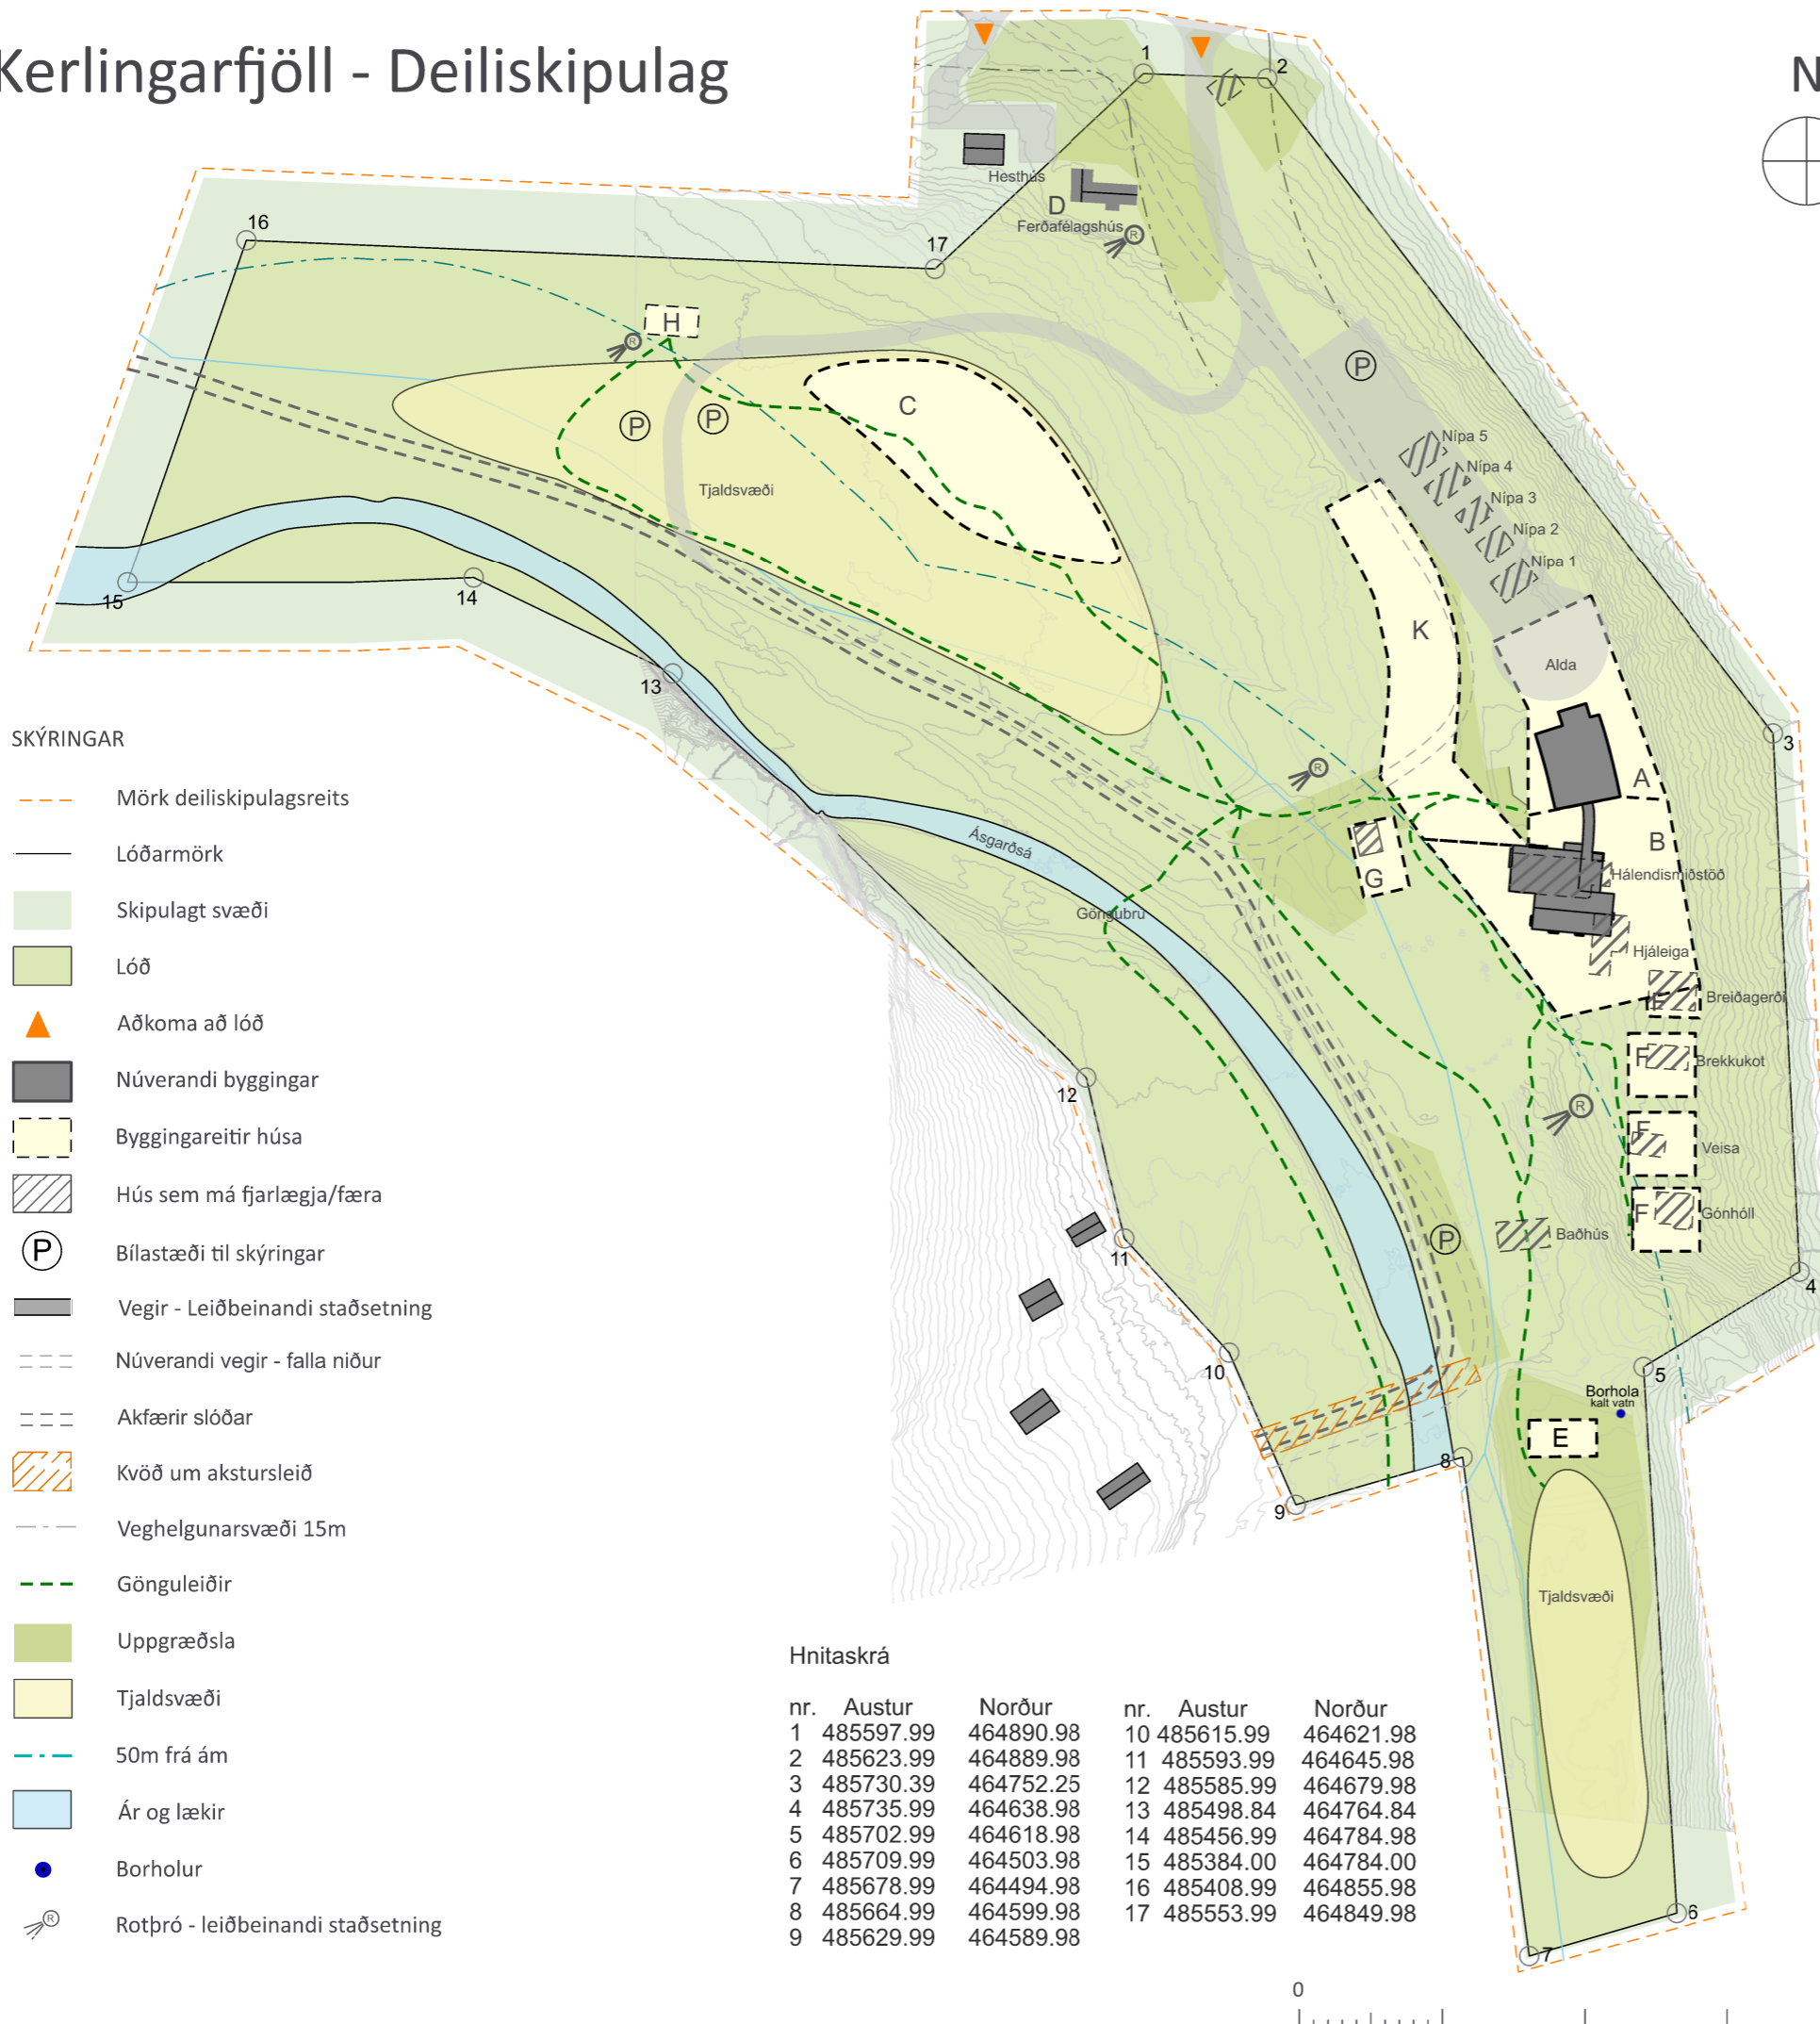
Kerlingarfjöll - Deiliskipulag

N

1
2
16
17
Hesthús
D
Ferðafélagshús
H
P
P
P
C
Tjaldsvæði
Nípa 5
Nípa 4
Nípa 3
Nípa 2
Nípa 1
K
Alda
15
14
13
3
A
B
Hálendismiðstöð
G
Ásgarðsá
Göngubrú
Hjáleiga
Breiðagerði
F
Brekkukot
F
Veisa
F
Gónhóll
12
P
Baðhús
11
4
10
5
Borhola
kalt vatn
E
8
9
Tjaldsvæði
6
7

SKÝRINGAR

Mörk deiliskipulagsreits
Lóðarmörk
Skipulagt svæði
Lóð
Aðkoma að lóð
Núverandi byggingar
Byggingareitir húsa
Hús sem má fjarlægja/færa
Bílastæði til skýringar
Vegir - Leiðbeinandi staðsetning
Núverandi vegir - falla niður
Akfærir slóðar
Kvöð um akstursleið
Veghelgunarsvæði 15m
Gönguleiðir
Uppgræðsla
Tjaldsvæði
50m frá ám
Ár og lækir
Borholur
Rotþró - leiðbeinandi staðsetning

Hnitaskrá

| nr. | Austur | Norður |
|---|---|---|
| 1 | 485597.99 | 464890.98 |
| 2 | 485623.99 | 464889.98 |
| 3 | 485730.39 | 464752.25 |
| 4 | 485735.99 | 464638.98 |
| 5 | 485702.99 | 464618.98 |
| 6 | 485709.99 | 464503.98 |
| 7 | 485678.99 | 464494.98 |
| 8 | 485664.99 | 464599.98 |
| 9 | 485629.99 | 464589.98 |

| nr. | Austur | Norður |
|---|---|---|
| 10 | 485615.99 | 464621.98 |
| 11 | 485593.99 | 464645.98 |
| 12 | 485585.99 | 464679.98 |
| 13 | 485498.84 | 464764.84 |
| 14 | 485456.99 | 464784.98 |
| 15 | 485384.00 | 464784.00 |
| 16 | 485408.99 | 464855.98 |
| 17 | 485553.99 | 464849.98 |

0